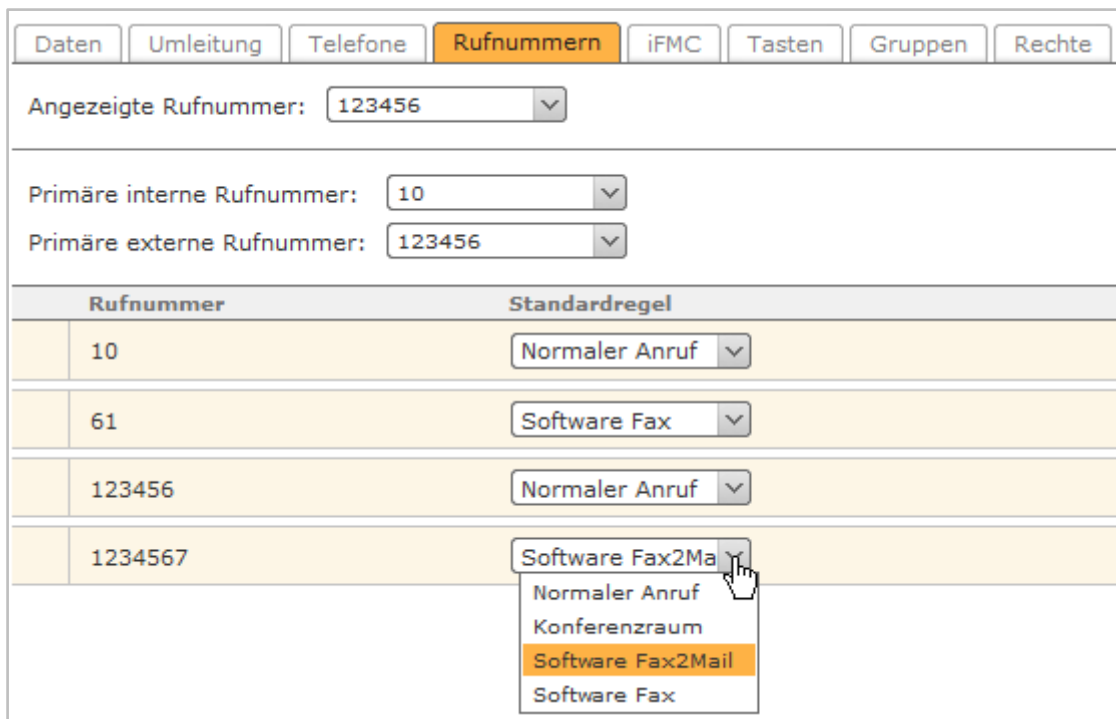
Daten | Umleitung | Telefone | Rufnummern | iFMC | Tasten | Gruppen | Rechte

Angezeigte Rufnummer: 123456

Primäre interne Rufnummer: 10
Primäre externe Rufnummer: 123456

| Rufnummer | Standardregel |
|---|---|
| 10 | Normaler Anruf |
| 61 | Software Fax |
| 123456 | Normaler Anruf |
| 1234567 | Software Fax2Ma |

Normaler Anruf
Konferenzraum
Software Fax2Mail
Software Fax